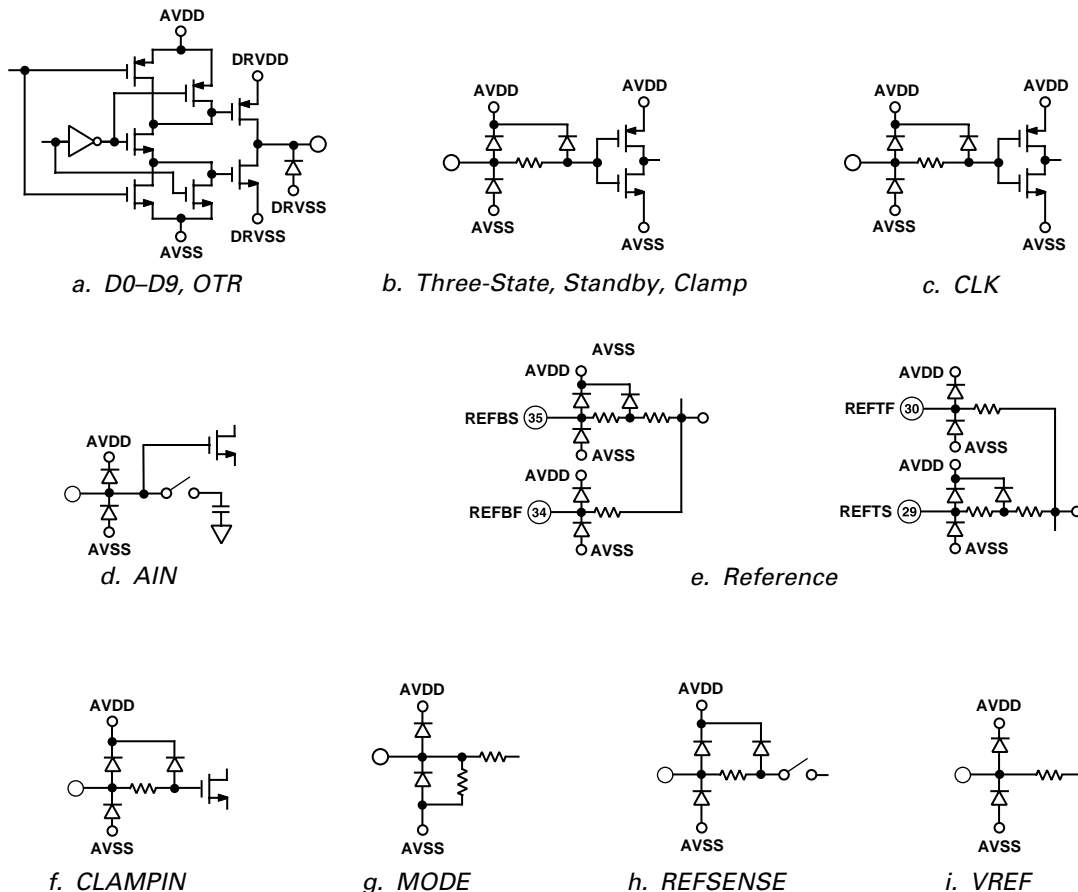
AVDD
DRVDD
DRVSS
AVSS
DRVSS
a. D0–D9, OTR

AVDD
AVDD
AVSS
AVSS
b. Three-State, Standby, Clamp

AVDD
AVDD
AVSS
AVSS
c. CLK

AVDD
AVSS
d. AIN

AVSS
AVDD
REFBS 35
AVSS
AVDD
REFBF 34
AVSS
AVDD
REFTF 30
AVSS
AVDD
REFTS 29
AVSS
e. Reference

AVDD
AVSS
f. CLAMPIN

AVDD
AVSS
g. MODE

AVDD
AVSS
h. REFSENSE

AVDD
AVSS
i. VREF